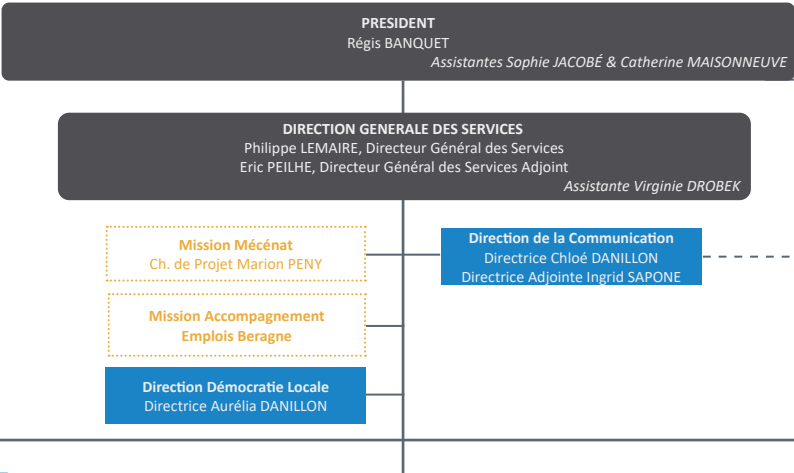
PRESIDENT
Régis BANQUET
Assistantes Sophie JACOBÉ & Catherine MAISONNEUVE

DIRECTION GENERALE DES SERVICES
Philippe LEMAIRE, Directeur Général des Services
Eric PEILHE, Directeur Général des Services Adjoint
Assistante Virginie DROBEK

Mission Mécénat
Ch. de Projet Marion PENY

Direction de la Communication
Directrice Chloé DANILLON
Directrice Adjointe Ingrid SAPONE

Mission Accompagnement
Emplois Beragne

Direction Démocratie Locale
Directrice Aurélia DANILLON